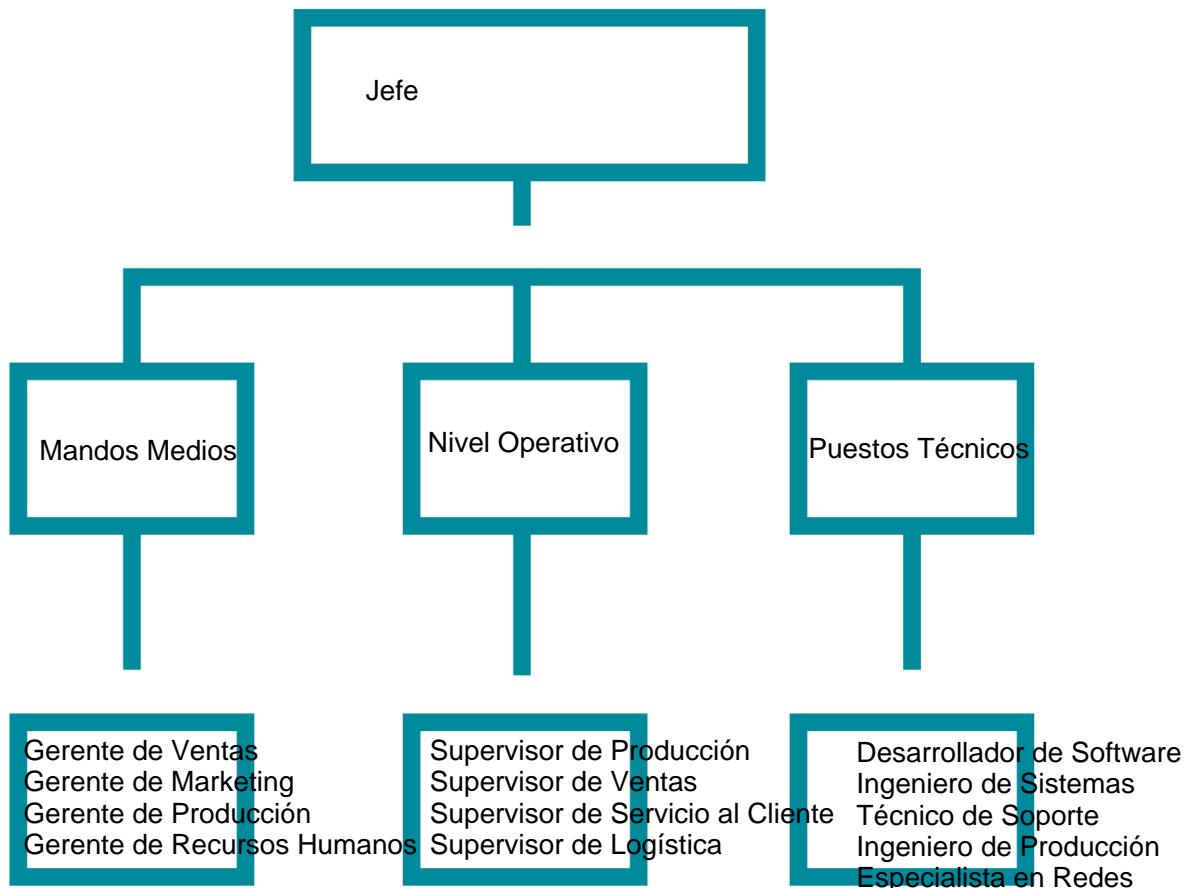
Jefe

Mandos Medios

Nivel Operativo

Puestos Técnicos

Gerente de Ventas
Gerente de Marketing
Gerente de Producción
Gerente de Recursos Humanos

Supervisor de Producción
Supervisor de Ventas
Supervisor de Servicio al Cliente
Supervisor de Logística

Desarrollador de Software
Ingeniero de Sistemas
Técnico de Soporte
Ingeniero de Producción
Especialista en Redes